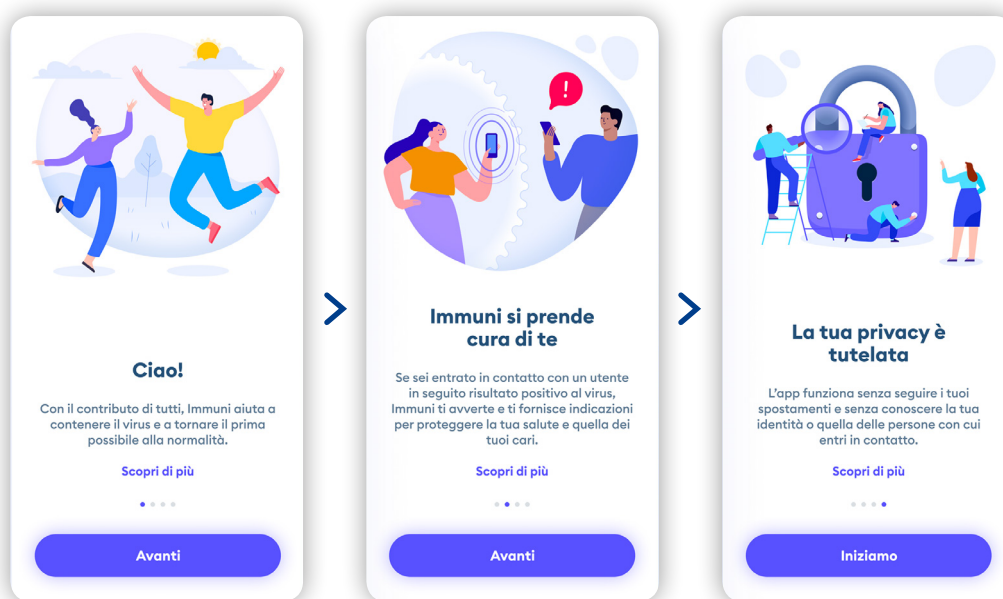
Ciao!

Con il contributo di tutti, Immuni aiuta a contenere il virus e a tornare il prima possibile alla normalità.

Scopri di più

Avanti

Immuni si prende cura di te

Se sei entrato in contatto con un utente in seguito risultato positivo al virus, Immuni ti avverte e ti fornisce indicazioni per proteggere la tua salute e quella dei tuoi cari.

Scopri di più

Avanti

La tua privacy è tutelata

L'app funziona senza seguire i tuoi spostamenti e senza conoscere la tua identità o quella delle persone con cui entri in contatto.

Scopri di più

Iniziamo